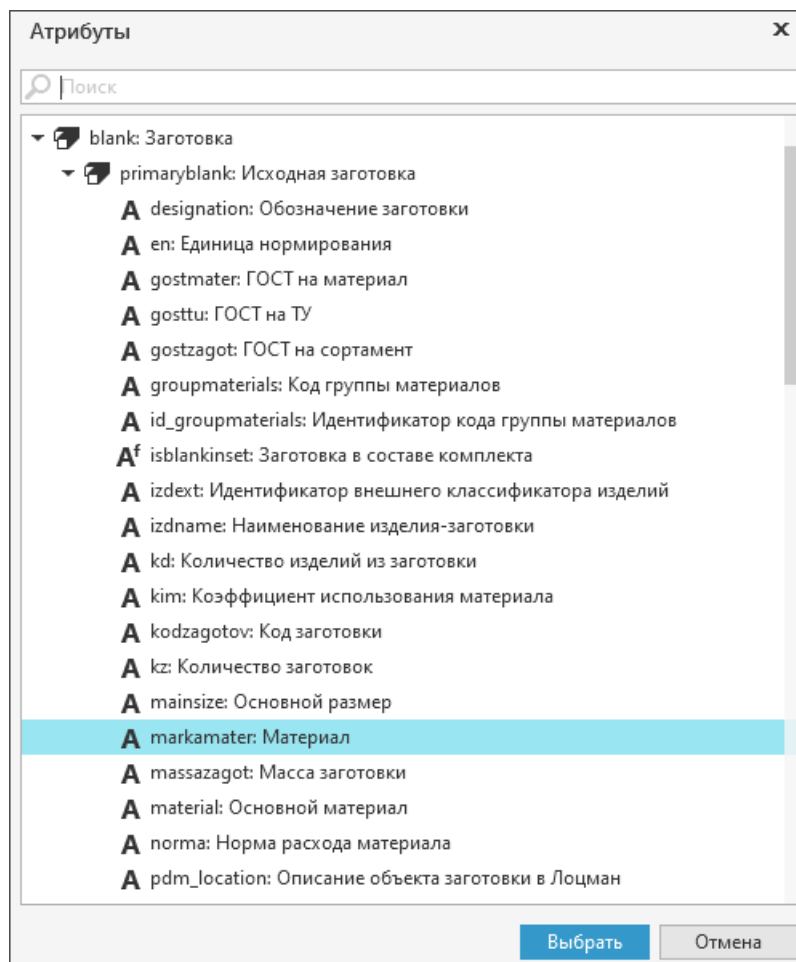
Атрибуты

Поиск

blank: Заготовка

primaryblank: Исходная заготовка

A designation: Обозначение заготовки

A en: Единица нормирования

A gostmater: ГОСТ на материал

A gosttu: ГОСТ на ТУ

A gostzagot: ГОСТ на сортамент

A groupmaterials: Код группы материалов

A id_groupmaterials: Идентификатор кода группы материалов

$A^f$ isblankinset: Заготовка в составе комплекта

A izdext: Идентификатор внешнего классификатора изделий

A izdname: Наименование изделия-заготовки

A kd: Количество изделий из заготовки

A kim: Коэффициент использования материала

A kodzagotov: Код заготовки

A kz: Количество заготовок

A mainsize: Основной размер

A markamater: Материал

A massazagot: Масса заготовки

A material: Основной материал

A norma: Норма расхода материала

A pdm_location: Описание объекта заготовки в Лоцман

Выбрать

Отмена